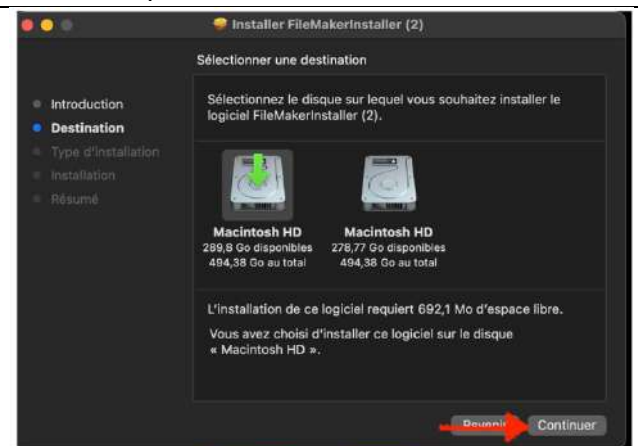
Installer FileMakerInstaller (2)

Sélectionner une destination

Introduction
Destination
Type d'installation
Installation
Résumé

Sélectionnez le disque sur lequel vous souhaitez installer le logiciel FileMakerInstaller (2).

Macintosh HD
289,8 Go disponibles
494,38 Go au total

Macintosh HD
278,77 Go disponibles
494,38 Go au total

L'installation de ce logiciel requiert 692,1 Mo d'espace libre.

Vous avez choisi d'installer ce logiciel sur le disque « Macintosh HD ».

Revenir
Continuer